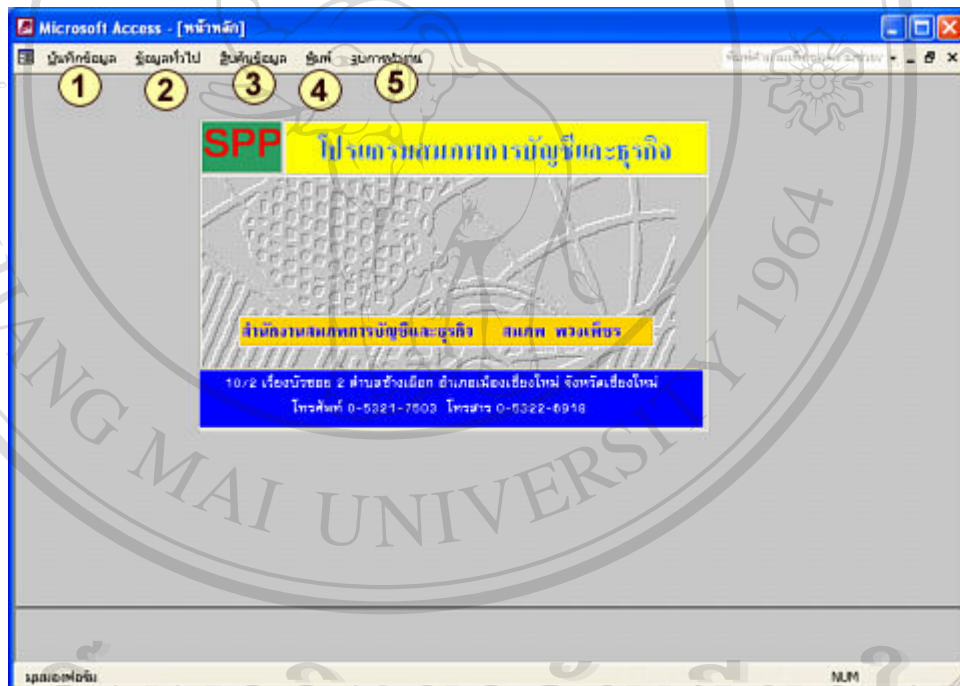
Microsoft Access - [หน้าหลัก]

บันทึกข้อมูล ข้อมูลทั่วไป สืบค้นข้อมูล พิมพ์ รูปการณ์งาน

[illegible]

1 2 3 4 5

SPP

โปรแกรมสมาคมการบัญชีและธุรกิจ

สำนักงานสมาคมการบัญชีและธุรกิจ สมศักดิ์ พวงเพียร

10/2 เรืองบัวซอย 2 ตำบลช้างเผือก อำเภอเมืองเชียงใหม่ จังหวัดเชียงใหม่

โทรศัพท์ 0-5321-7503 โทรสาร 0-5322-6918

CHIANG MAI UNIVERSITY 1964

มุมมองฟอร์ม

NUM